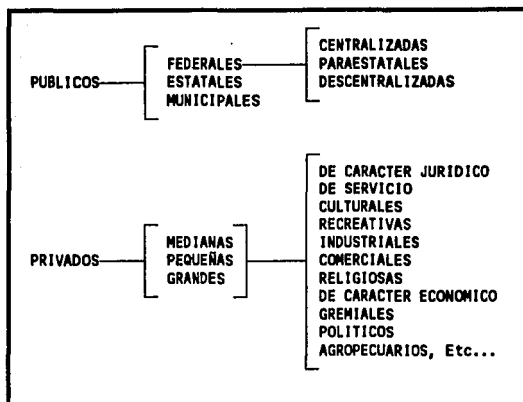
PUBLICOS

FEDERALES
ESTATALES
MUNICIPALES

CENTRALIZADAS
PARAESTATALES
DESCENTRALIZADAS

PRIVADOS

MEDIANAS
PEQUEÑAS
GRANDES

DE CARACTER JURIDICO
DE SERVICIO
CULTURALES
RECREATIVAS
INDUSTRIALES
COMERCIALES
RELIGIOSAS
DE CARACTER ECONOMICO
GREMIALES
POLITICOS
AGROPECUARIOS, Etc...